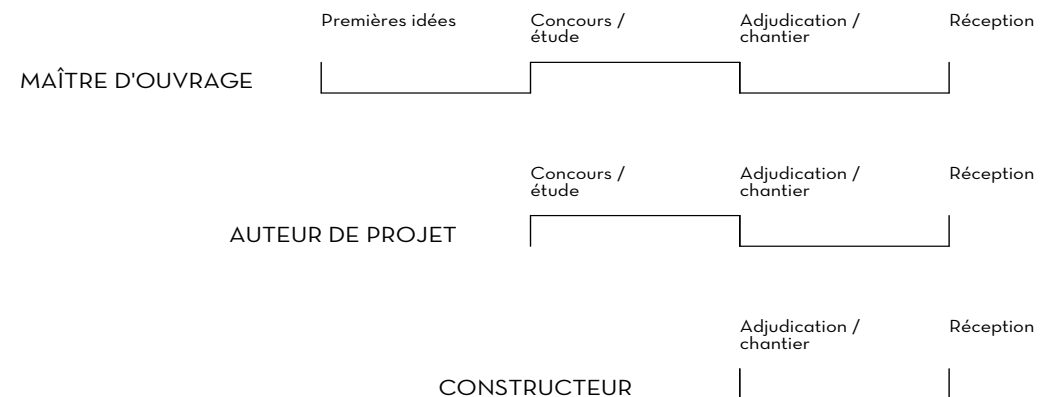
Premières idées
Concours / étude
Adjudication / chantier
Réception

MAÎTRE D'OUVRAGE

Concours / étude
Adjudication / chantier
Réception

AUTEUR DE PROJET

Adjudication / chantier
Réception

CONSTRUCTEUR